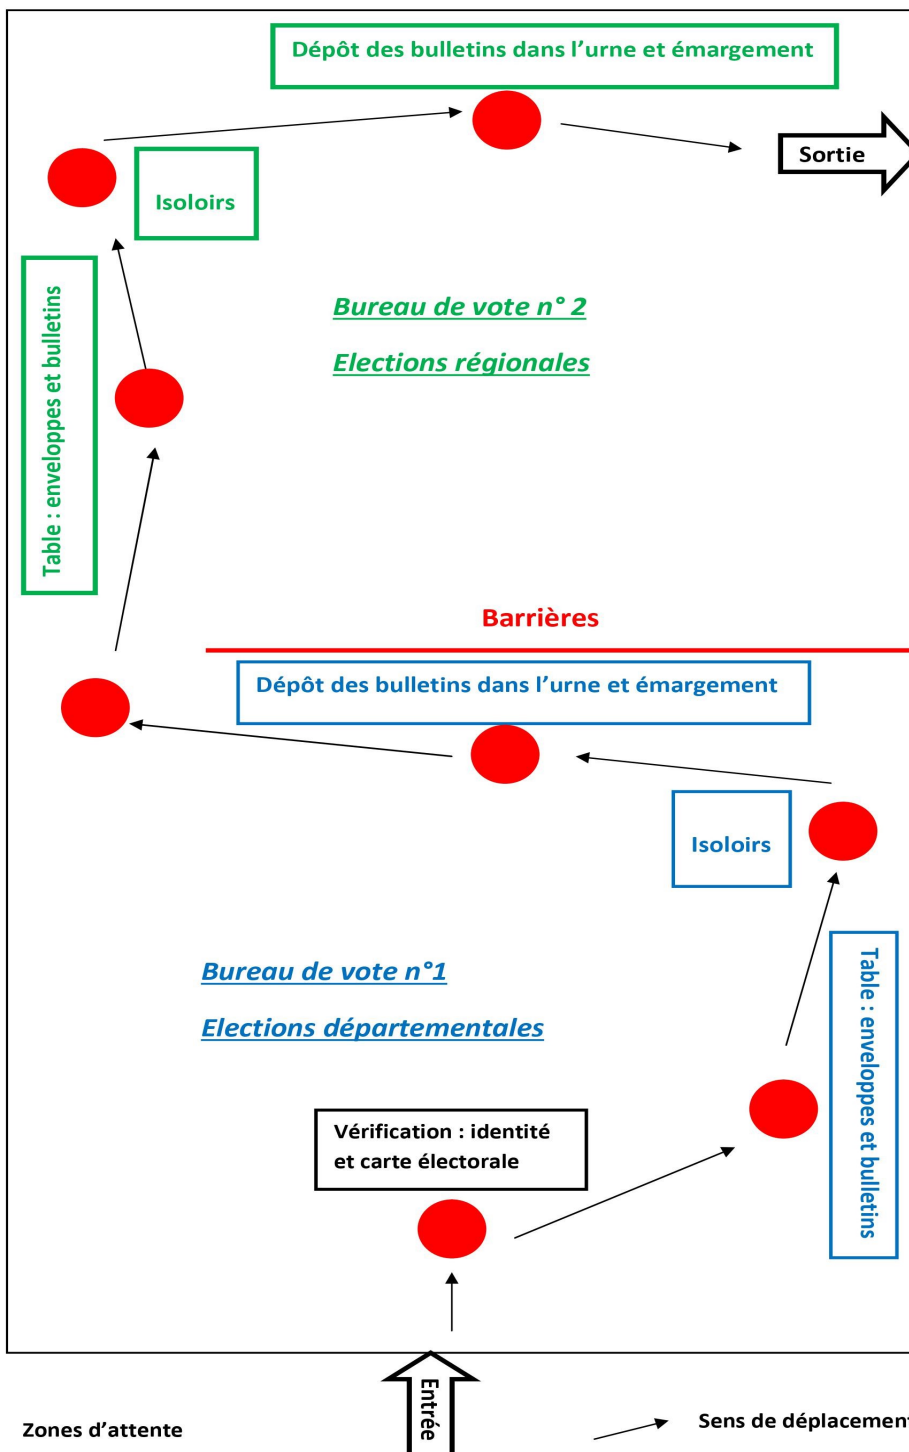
Dépôt des bulletins dans l'urne et émargement

Sortie

Isoloirs

Table : enveloppes et bulletins

Bureau de vote n° 2

Elections régionales

Barrières

Dépôt des bulletins dans l'urne et émargement

Isoloirs

Table : enveloppes et bulletins

Bureau de vote n°1

Elections départementales

Vérification : identité et carte électorale

Entrée

Zones d'attente

Sens de déplacement